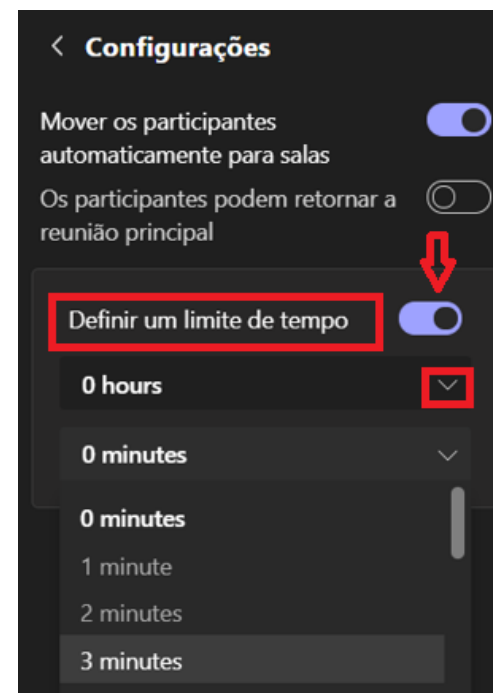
< Configurações

Mover os participantes automaticamente para salas

Os participantes podem retornar a reunião principal

Definir um limite de tempo

0 hours

0 minutes

0 minutes
1 minute
2 minutes
3 minutes